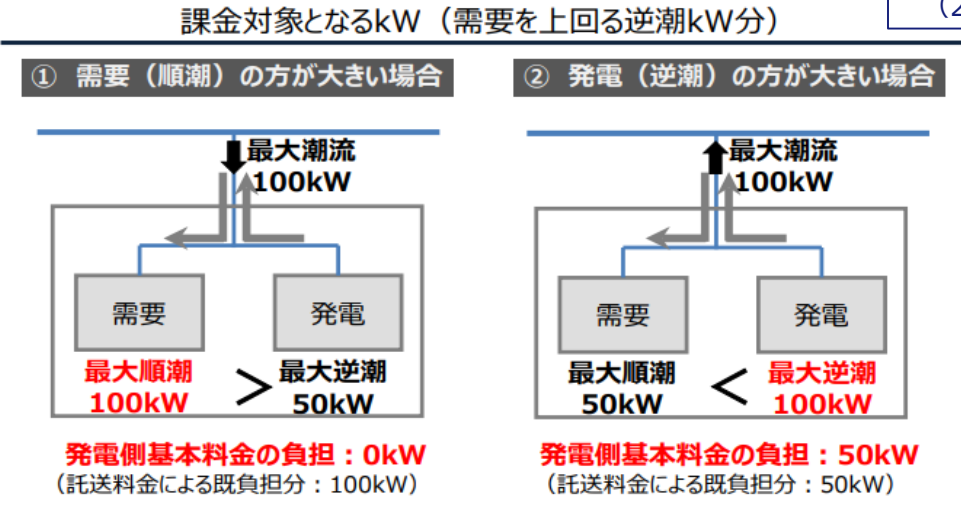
課金対象となるkW（需要を上回る逆潮kW分）

(2

① 需要（順潮）の方が大きい場合

最大潮流
100kW

需要

発電

最大順潮
100kW

>

最大逆潮
50kW

発電側基本料金の負担：0kW
（託送料金による既負担分：100kW）

② 発電（逆潮）の方が大きい場合

最大潮流
100kW

需要

発電

最大順潮
50kW

<

最大逆潮
100kW

発電側基本料金の負担：50kW
（託送料金による既負担分：50kW）